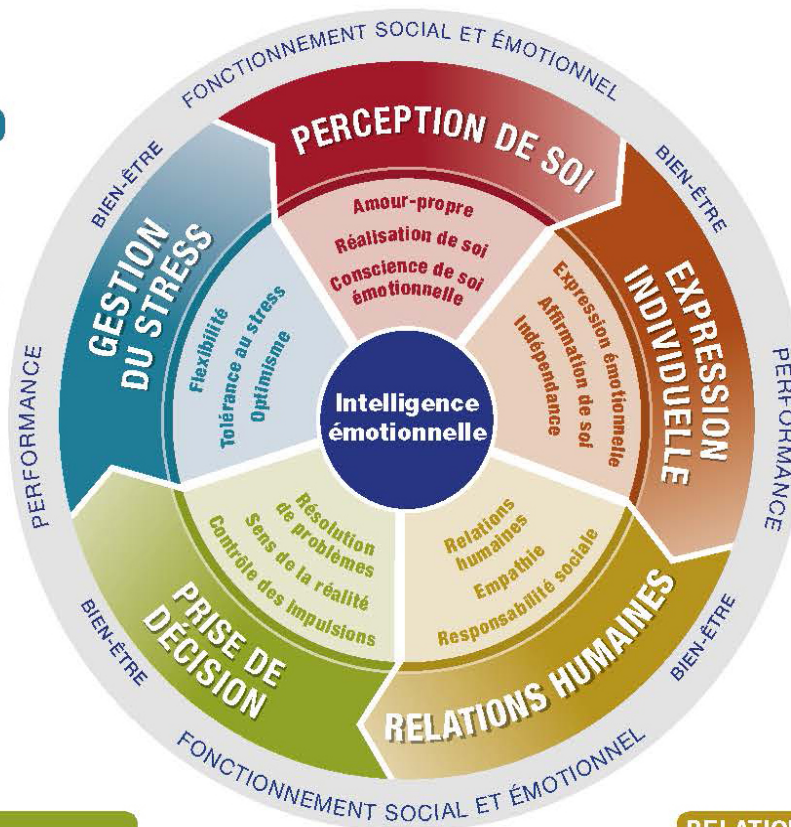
FONCTIONNEMENT SOCIAL ET ÉMOTIONNEL

BIEN-ÊTRE

BIEN-ÊTRE

PERFORMANCE

PERFORMANCE

PERCEPTION DE SOI

Amour-propre
Réalisation de soi
Conscience de soi émotionnelle

EXPRESSION INDIVIDUELLE

Expression émotionnelle
Affirmation de soi
Indépendance

GESTION DU STRESS

Flexibilité
Tolérance au stress
Optimisme

Intelligence émotionnelle

Résolution de problèmes
Sens de la réalité
Contrôle des impulsions

PRISE DE DÉCISION

Relations humaines
Empathie
Responsabilité sociale

RELATIONS HUMAINES

BIEN-ÊTRE

BIEN-ÊTRE

FONCTIONNEMENT SOCIAL ET ÉMOTIONNEL

RELATIO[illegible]